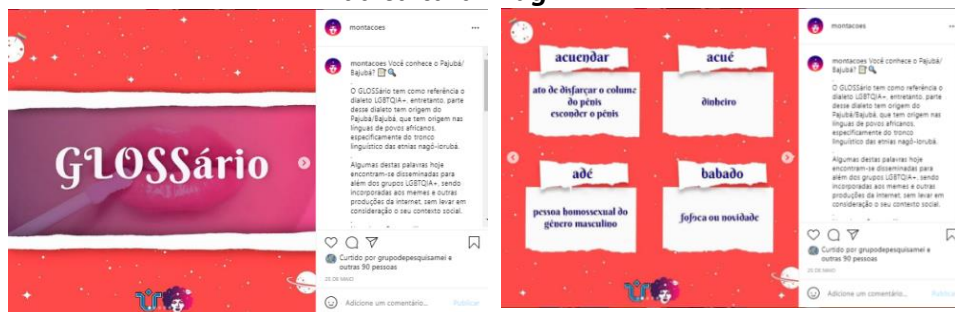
GLOSSário

montacoes ···

montacoes Você conhece o Pajubá/ Bajubá? 📝🔍

O GLOSSário tem como referência o dialeto LGBTQIA+, entretanto, parte desse dialeto tem origem do Pajubá/Bajubá, que tem origem nas línguas de povos africanos, especificamente do tronco linguístico das etnias nagô-iorubá.

Algumas destas palavras hoje encontram-se disseminadas para além dos grupos LGBTQIA+, sendo incorporadas aos memes e outras produções da internet, sem levar em consideração o seu contexto social.

Curtido por grupodepesquisamei e outras 90 pessoas

25 DE MAIO

Adicione um comentário... Publicar

acuendar
ato de disfarçar o colume do pênis esconder o pênis

acué
dinheiro

adé
pessoa homossexual do gênero masculino

babado
fofoca ou novidade

montacoes ···

montacoes Você conhece o Pajubá/ Bajubá? 📝🔍

O GLOSSário tem como referência o dialeto LGBTQIA+, entretanto, parte desse dialeto tem origem do Pajubá/Bajubá, que tem origem nas línguas de povos africanos, especificamente do tronco linguístico das etnias nagô-iorubá.

Algumas destas palavras hoje encontram-se disseminadas para além dos grupos LGBTQIA+, sendo incorporadas aos memes e outras produções da internet, sem levar em consideração o seu contexto social.

Curtido por grupodepesquisamei e outras 90 pessoas

25 DE MAIO

Adicione um comentário... Publicar